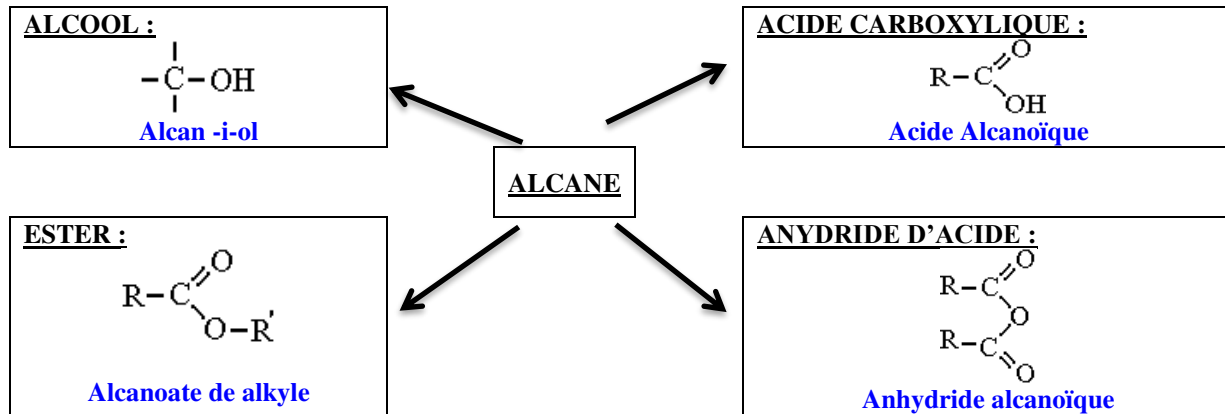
ALCOOL :

$-\overset{|}{\underset{|}{C}}-OH$

Alcan -i-ol

ACIDE CARBOXYLIQUE :

$R-C(=O)-OH$

Acide Alcanoïque

ALCANE

ESTER :

$R-C(=O)-O-R'$

Alcanoate de alkyle

ANYDRIDE D'ACIDE :

$R-C(=O)-O-C(=O)-R$

Anhydride alcanoïque